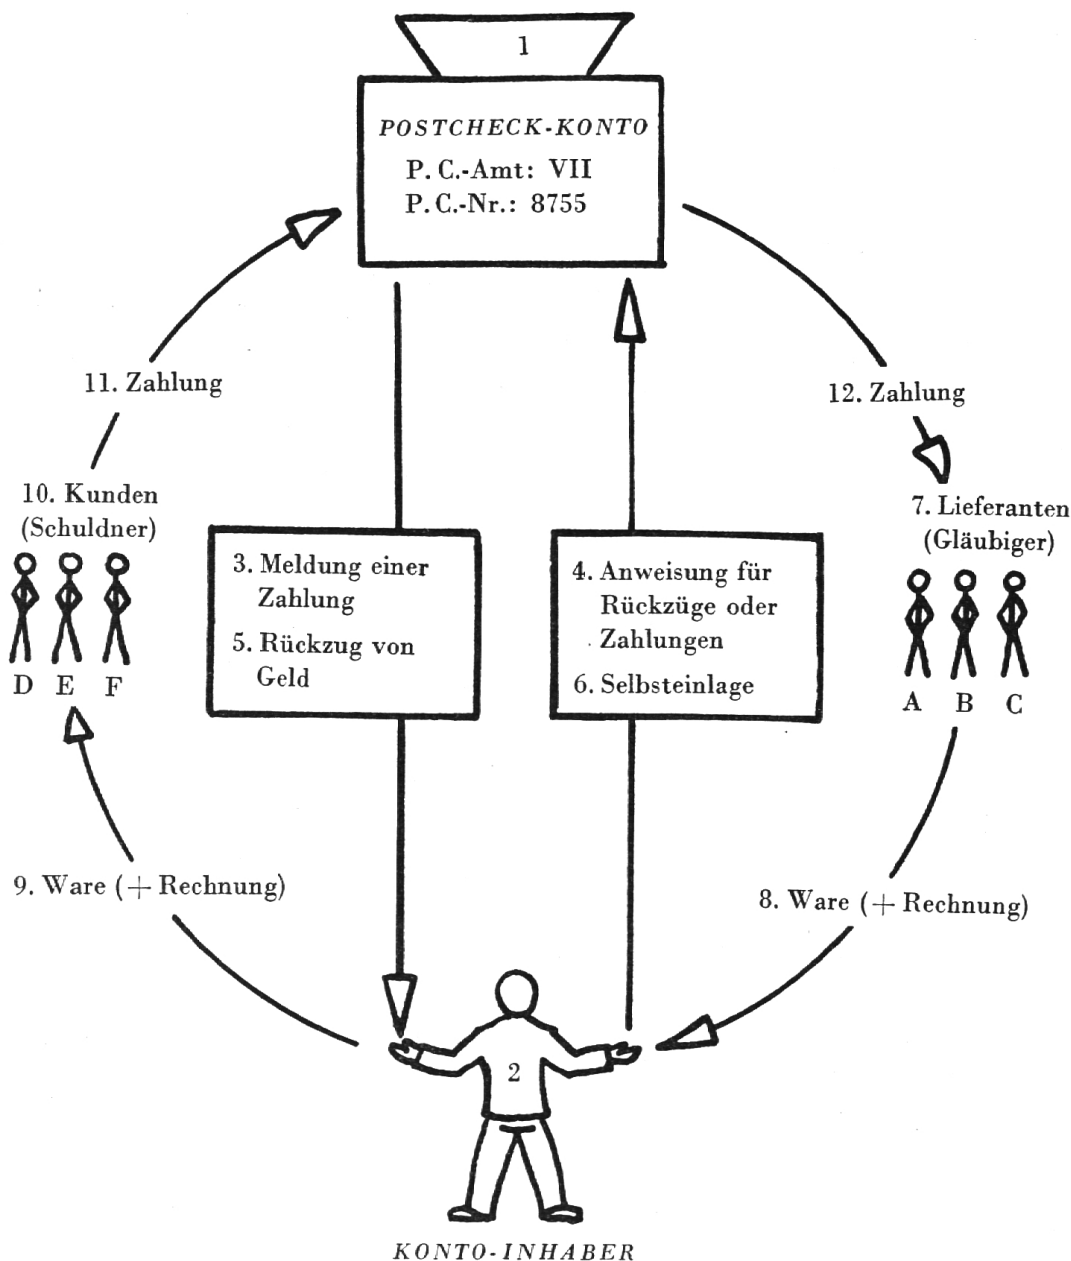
1

POSTCHECK-KONTO
P. C.-Amt: VII
P. C.-Nr.: 8755

11. Zahlung

12. Zahlung

10. Kunden (Schuldner)

D E F

3. Meldung einer Zahlung

5. Rückzug von Geld

4. Anweisung für Rückzüge oder Zahlungen

6. Selbsteinlage

7. Lieferanten (Gläubiger)

A B C

9. Ware (+ Rechnung)

8. Ware (+ Rechnung)

2

KONTO-INHABER